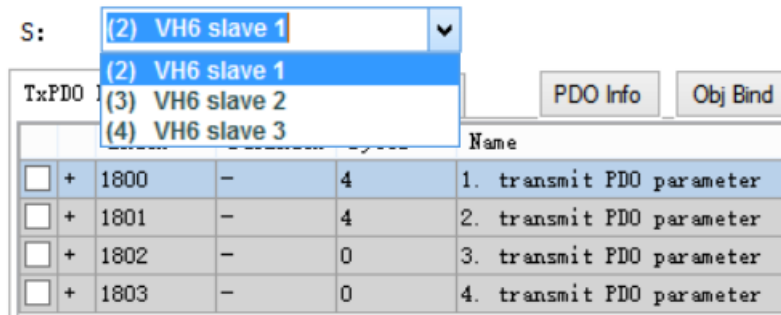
S: (2) VH6 slave 1

(2) VH6 slave 1
(3) VH6 slave 2
(4) VH6 slave 3

TxPDO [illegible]

PDO Info

Obj Bind

| | | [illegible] | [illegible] | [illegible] | Name |
|---|---|---|---|---|---|
| | + | 1800 | – | 4 | 1. transmit PDO parameter |
| | + | 1801 | – | 4 | 2. transmit PDO parameter |
| | + | 1802 | – | 0 | 3. transmit PDO parameter |
| | + | 1803 | – | 0 | 4. transmit PDO parameter |